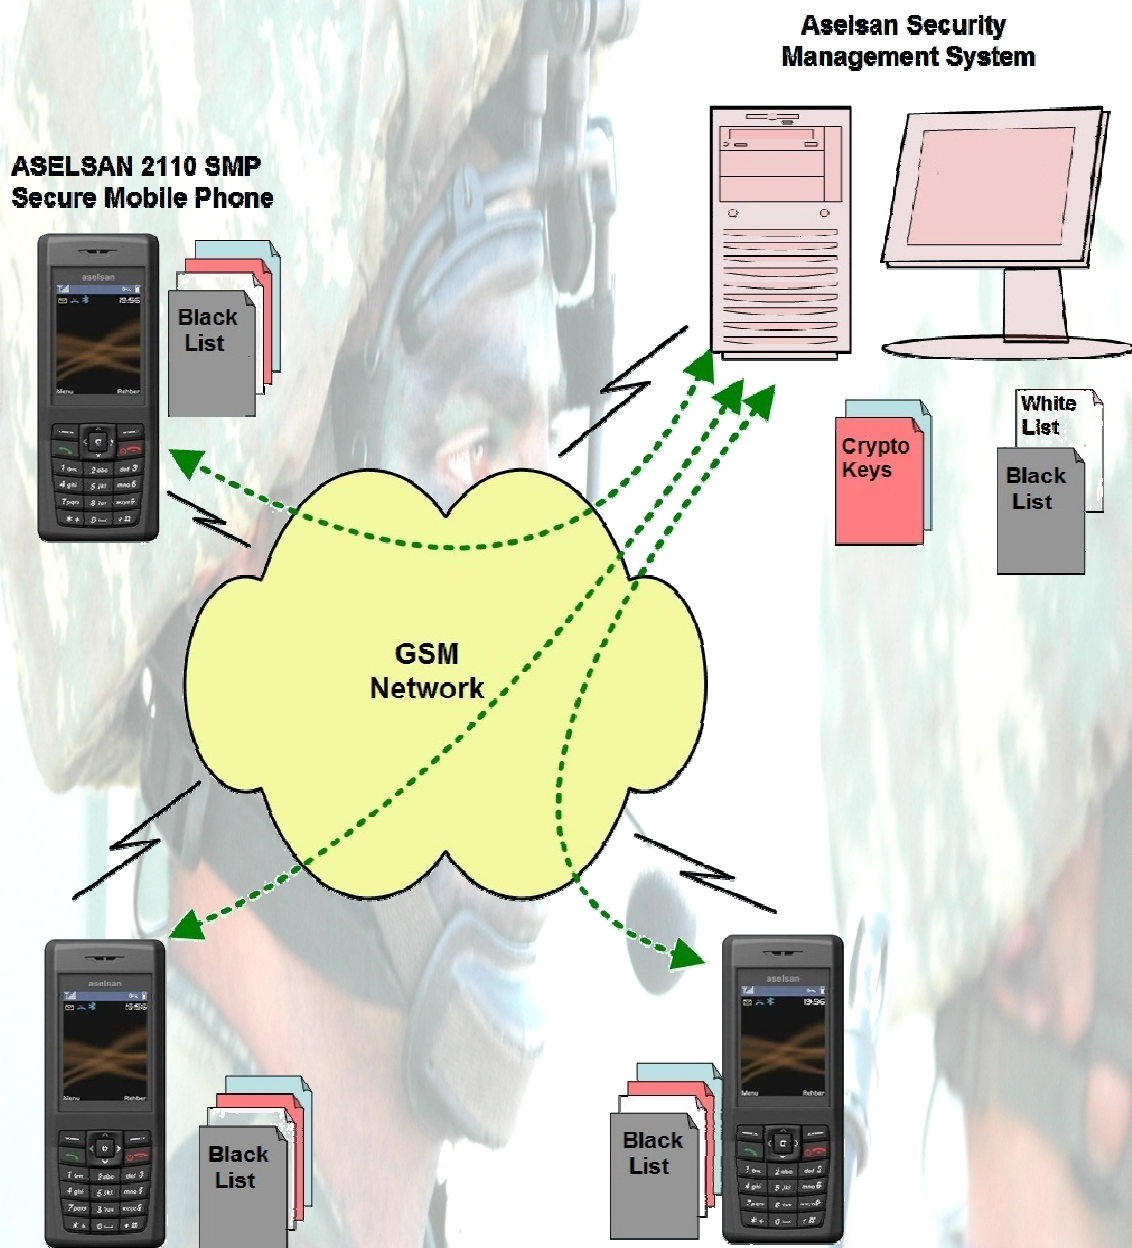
Aselsan Security Management System

ASELSAN 2110 SMP Secure Mobile Phone

aselsan

Menu

Rehber

Black List

Crypto Keys

White List

Black List

GSM Network

aselsan

Menu

Rehber

Black List

aselsan

Menu

Rehber

Black List